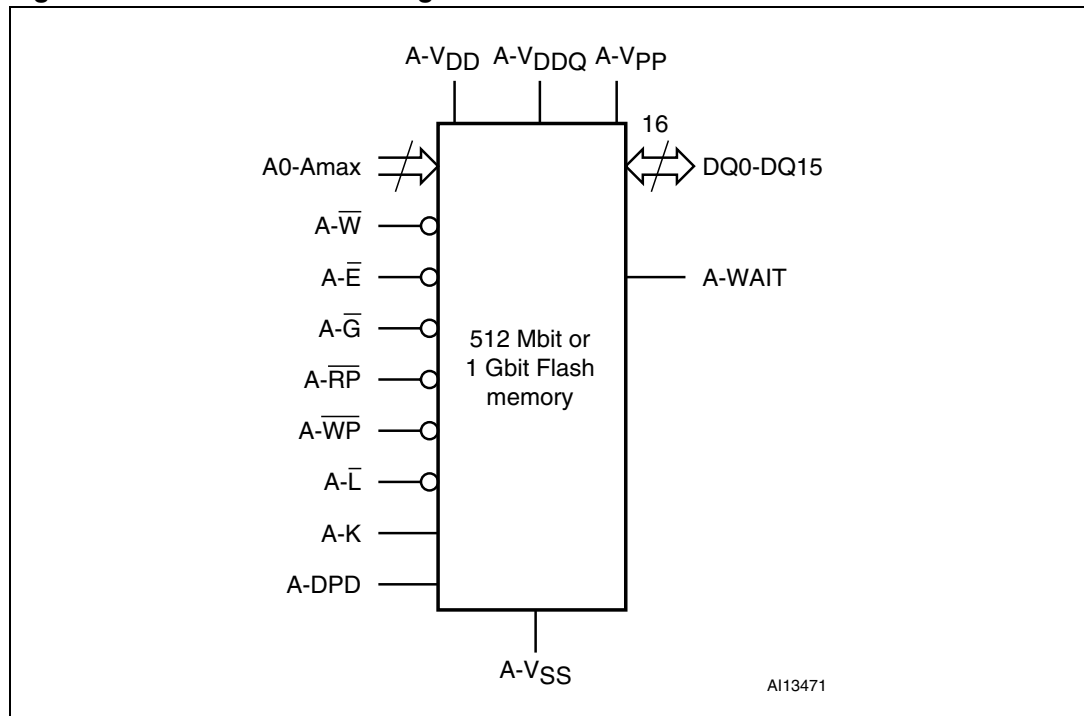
A-$V_{DD}$ A-$V_{DDQ}$ A-$V_{PP}$

A0-Amax

16

DQ0-DQ15

A-$\overline{W}$

A-$\overline{E}$

A-WAIT

A-$\overline{G}$

512 Mbit or 1 Gbit Flash memory

A-$\overline{RP}$

A-$\overline{WP}$

A-$\overline{L}$

A-K

A-DPD

A-$V_{SS}$

AI13471